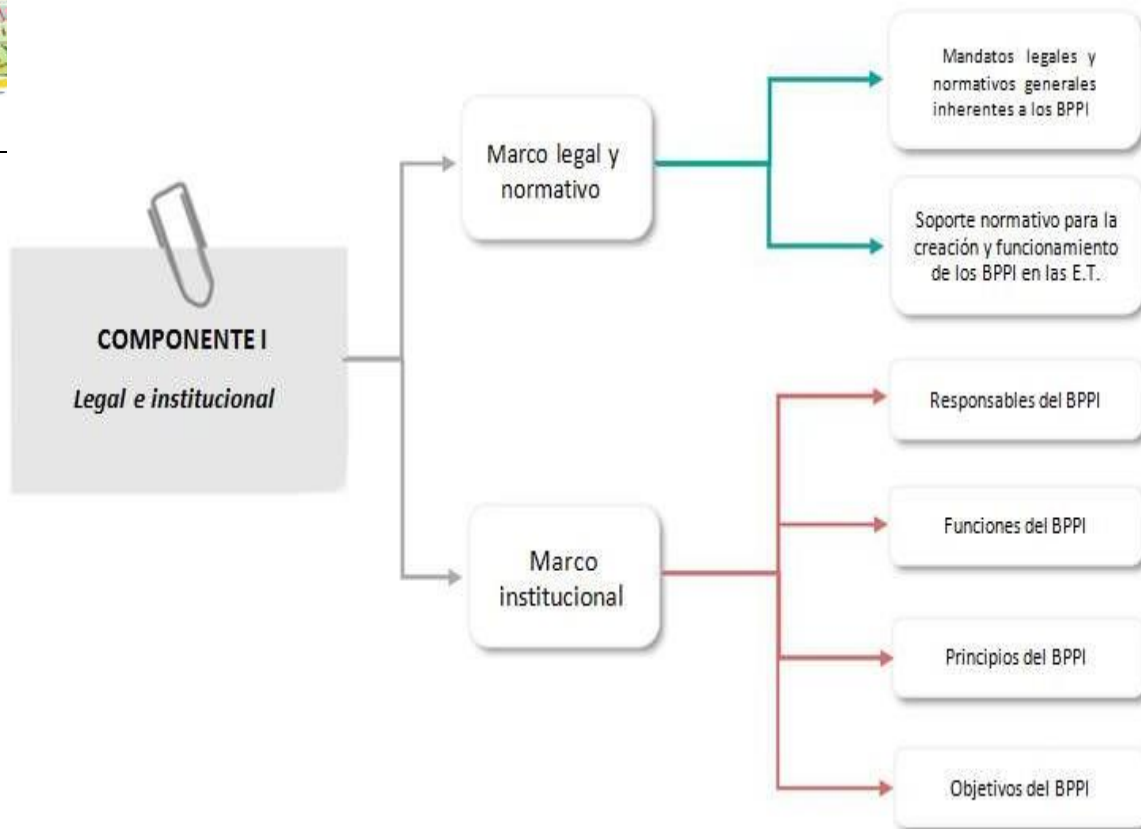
COMPONENTE I

Legal e institucional

Marco legal y normativo

Mandatos legales y normativos generales inherentes a los BPPI

Soporte normativo para la creación y funcionamiento de los BPPI en las E.T.

Marco institucional

Responsables del BPPI

Funciones del BPPI

Principios del BPPI

Objetivos del BPPI